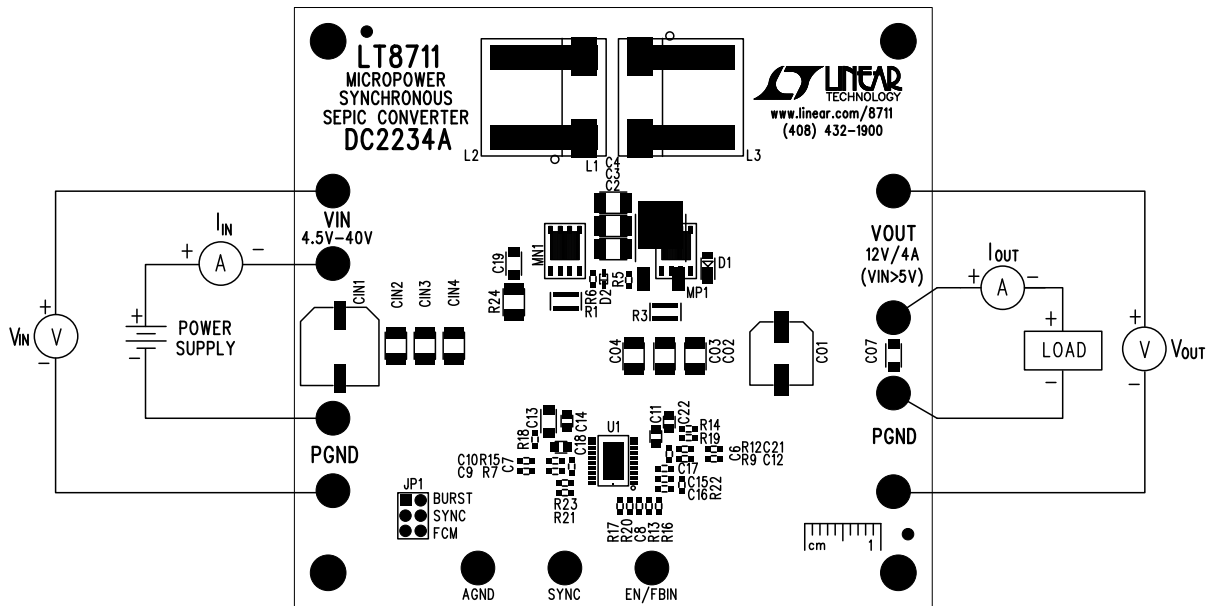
LT8711
MICROPOWER SYNCHRONOUS SEPIC CONVERTER
DC2234A

LINEAR TECHNOLOGY
www.linear.com/8711
(408) 432-1900

L2 L1 C4 C3 C2 L3

VIN
4.5V-40V

$I_{IN}$
+ A −

$V_{IN}$
+ V −

+ POWER SUPPLY −

C19 MN1 R24 R6 D2 R5 R1 MP1 D1 R3

CIN1 CIN2 CIN3 CIN4

CO4 CO3 CO2 CO1

VOUT
12V/4A
(VIN>5V)

$I_{OUT}$
+ A −

CO7

+ LOAD −

+ V − $V_{OUT}$

PGND

C13 C14 R18 C11 C22 U1 R14 R19 C18 C6 R12 C21 R9 C12 C10 R15 C9 R7 C7 C17 C15 C16 R22 R23 R21

PGND

JP1
BURST
SYNC
FCM

R17 R20 C8 R13 R16

cm 1

AGND SYNC EN/FBIN